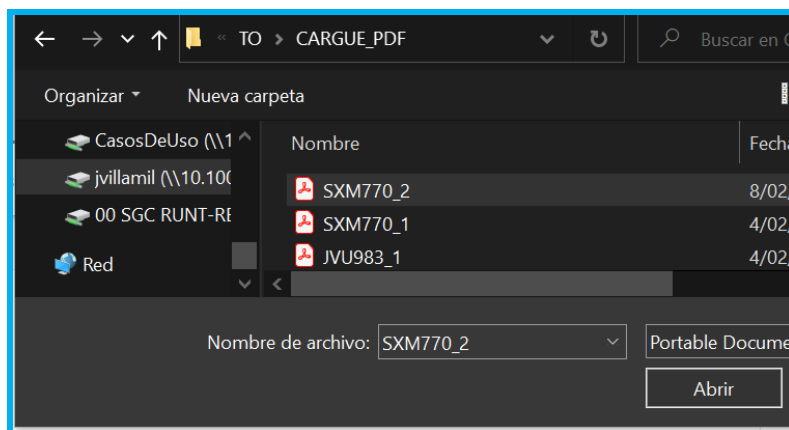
« TO > CARGUE_PDF

Buscar en C

Organizar ▾ Nueva carpeta

CasosDeUso (\\1
jvillamil (\\10.100
00 SGC RUNT-RE
Red

| Nombre | Fecha |
|---|---|
| SXM770_2 | 8/02/ |
| SXM770_1 | 4/02/ |
| JVU983_1 | 4/02/ |

Nombre de archivo: SXM770_2

Portable Docume

Abrir